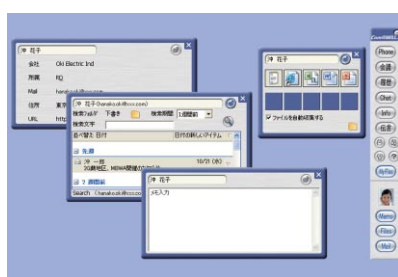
沖 花子

会社 Oki Electric Ind

所属 RD

Mail hanako.oki@xxx.com

住所 東京

URL http

沖 花子 (hanako.oki@xxx.com)

検索フォルダ 下書き 検索期間 1週間前

検索文字

並べ替え 日付 日付の新しいアイテム

先週

沖 一郎 10/31 (木)

30周年記、MBWA関連のお知らせ

2週間前

Search (hanako.oki@xxx.com)

沖 花子

ファイルを自動転送する

沖 花子

3行入力

Phone

会議

履歴

Chat

Info

伝言

MyFile

Memo

Files

Mail